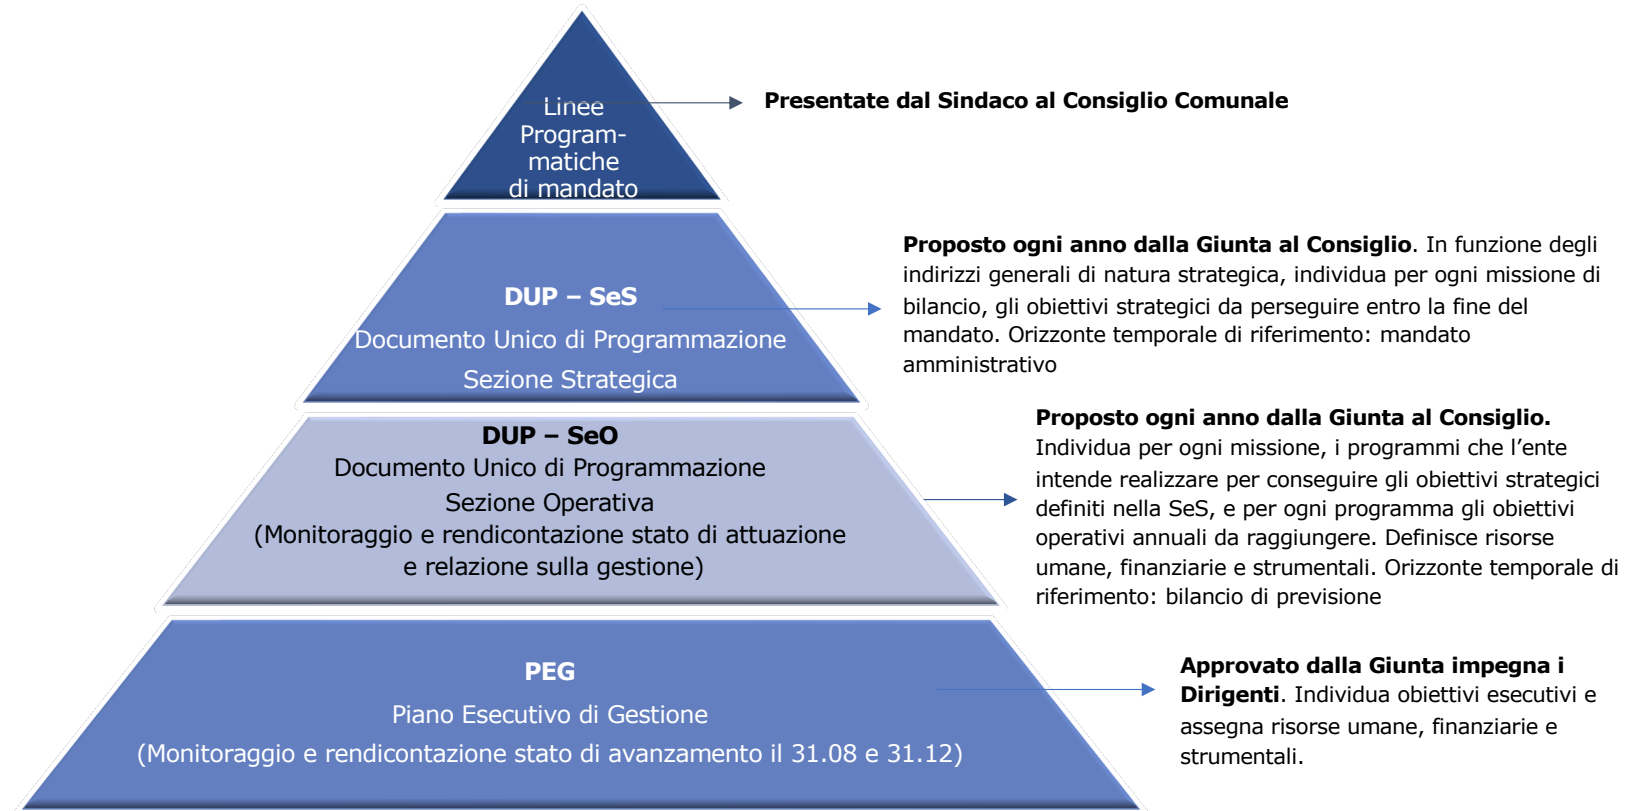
Linee Program-matiche di mandato

Presentate dal Sindaco al Consiglio Comunale

DUP – SeS
Documento Unico di Programmazione
Sezione Strategica

Proposto ogni anno dalla Giunta al Consiglio. In funzione degli indirizzi generali di natura strategica, individua per ogni missione di bilancio, gli obiettivi strategici da perseguire entro la fine del mandato. Orizzonte temporale di riferimento: mandato amministrativo

DUP – SeO
Documento Unico di Programmazione
Sezione Operativa
(Monitoraggio e rendicontazione stato di attuazione e relazione sulla gestione)

Proposto ogni anno dalla Giunta al Consiglio. Individua per ogni missione, i programmi che l'ente intende realizzare per conseguire gli obiettivi strategici definiti nella SeS, e per ogni programma gli obiettivi operativi annuali da raggiungere. Definisce risorse umane, finanziarie e strumentali. Orizzonte temporale di riferimento: bilancio di previsione

PEG
Piano Esecutivo di Gestione
(Monitoraggio e rendicontazione stato di avanzamento il 31.08 e 31.12)

Approvato dalla Giunta impegna i Dirigenti. Individua obiettivi esecutivi e assegna risorse umane, finanziarie e strumentali.